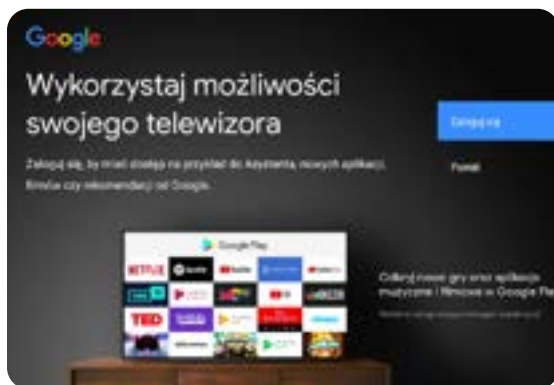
Google

Wykorzystaj możliwości swojego telewizora

Zaloguj się, by mieć dostęp na przykład do Asystenta, nowych aplikacji, filmów czy rekomendacji od Google.

Zaloguj się

Pomiń

Google Play

NETFLIX

Spotify

YouTube

TED

Odkryj nowe gry oraz aplikacje muzyczne i filmowe w Google Play

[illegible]